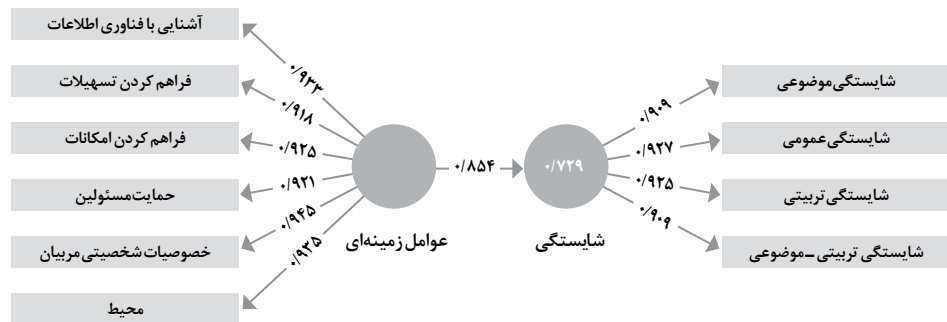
آشنایی با فناوری اطلاعات
فراهم کردن تسهیلات
فراهم کردن امکانات
حمایت مسئولین
خصوصیات شخصیتی مربیان
محیط

۰/۹۳۳
۰/۹۱۸
۰/۹۲۵
۰/۹۲۱
۰/۹۴۵
۰/۹۳۵

عوامل زمینه‌ای

۰/۸۵۴

۰/۷۲۹
شایستگی

۰/۹۰۹
۰/۹۲۷
۰/۹۲۵
۰/۹۰۹

شایستگی موضوعی
شایستگی عمومی
شایستگی تربیتی
شایستگی تربیتی ـ موضوعی